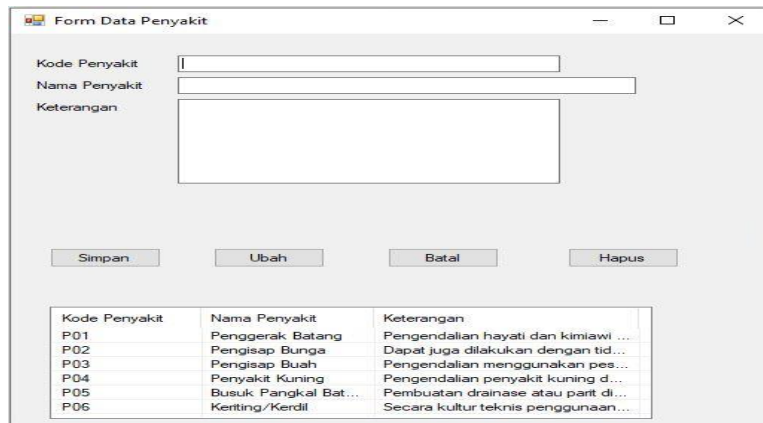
Form Data Penyakit

Kode Penyakit
Nama Penyakit
Keterangan

Simpan
Ubah
Batal
Hapus

| Kode Penyakit | Nama Penyakit | Keterangan |
|---|---|---|
| P01 | Penggerak Batang | Pengendalian hayati dan kimiawi ... |
| P02 | Pengisap Bunga | Dapat juga dilakukan dengan tid... |
| P03 | Pengisap Buah | Pengendalian menggunakan pes... |
| P04 | Penyakit Kuning | Pengendalian penyakit kuning d... |
| P05 | Busuk Pangkal Bat... | Pembuatan drainase atau parit di... |
| P06 | Keriting/Kerdil | Secara kultur teknis penggunaan... |